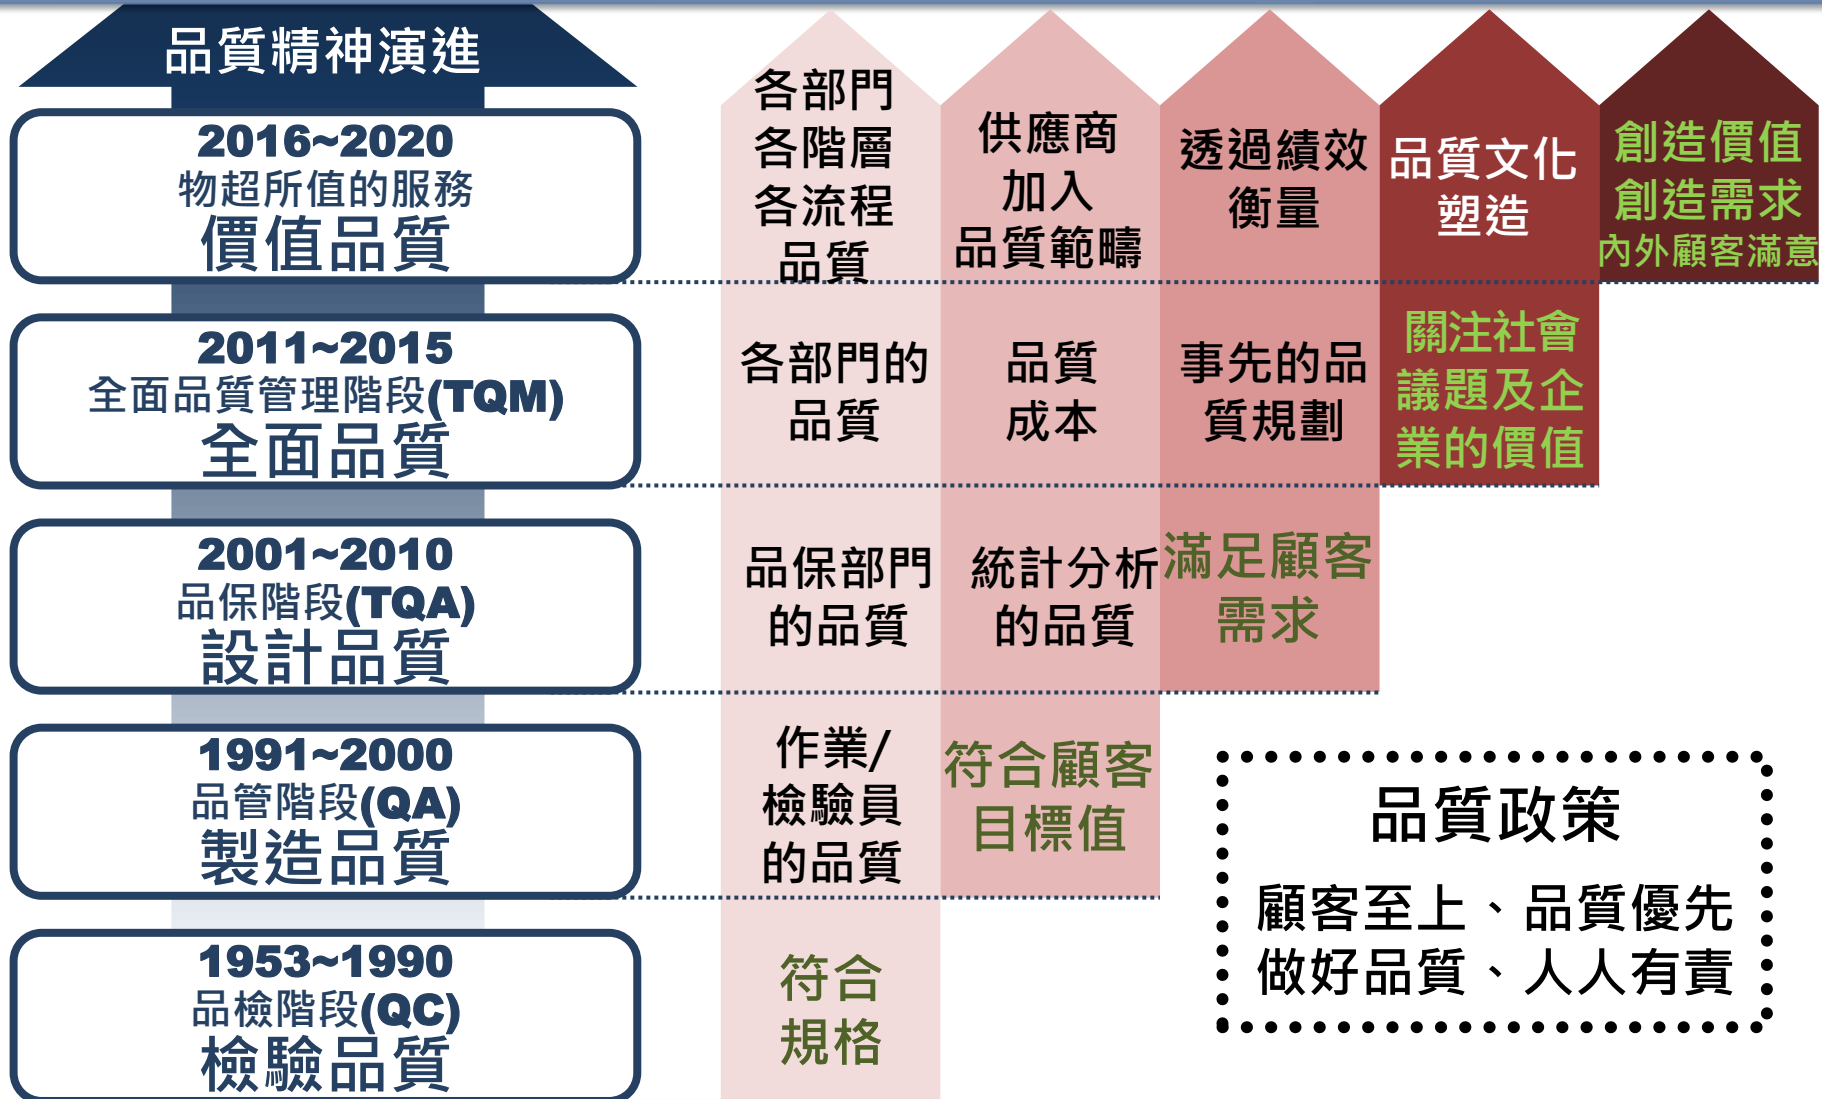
品質精神演進

2016~2020
物超所值的服務
價值品質

2011~2015
全面品質管理階段(TQM)
全面品質

2001~2010
品保階段(TQA)
設計品質

1991~2000
品管階段(QA)
製造品質

1953~1990
品檢階段(QC)
檢驗品質

各部門各階層各流程品質

供應商加入品質範疇

透過績效衡量

品質文化塑造

創造價值創造需求內外顧客滿意

各部門的品質

品質成本

事先的品質規劃

關注社會議題及企業的價值

品保部門的品質

統計分析的品質

滿足顧客需求

作業/檢驗員的品質

符合顧客目標值

符合規格

品質政策

顧客至上、品質優先
做好品質、人人有責